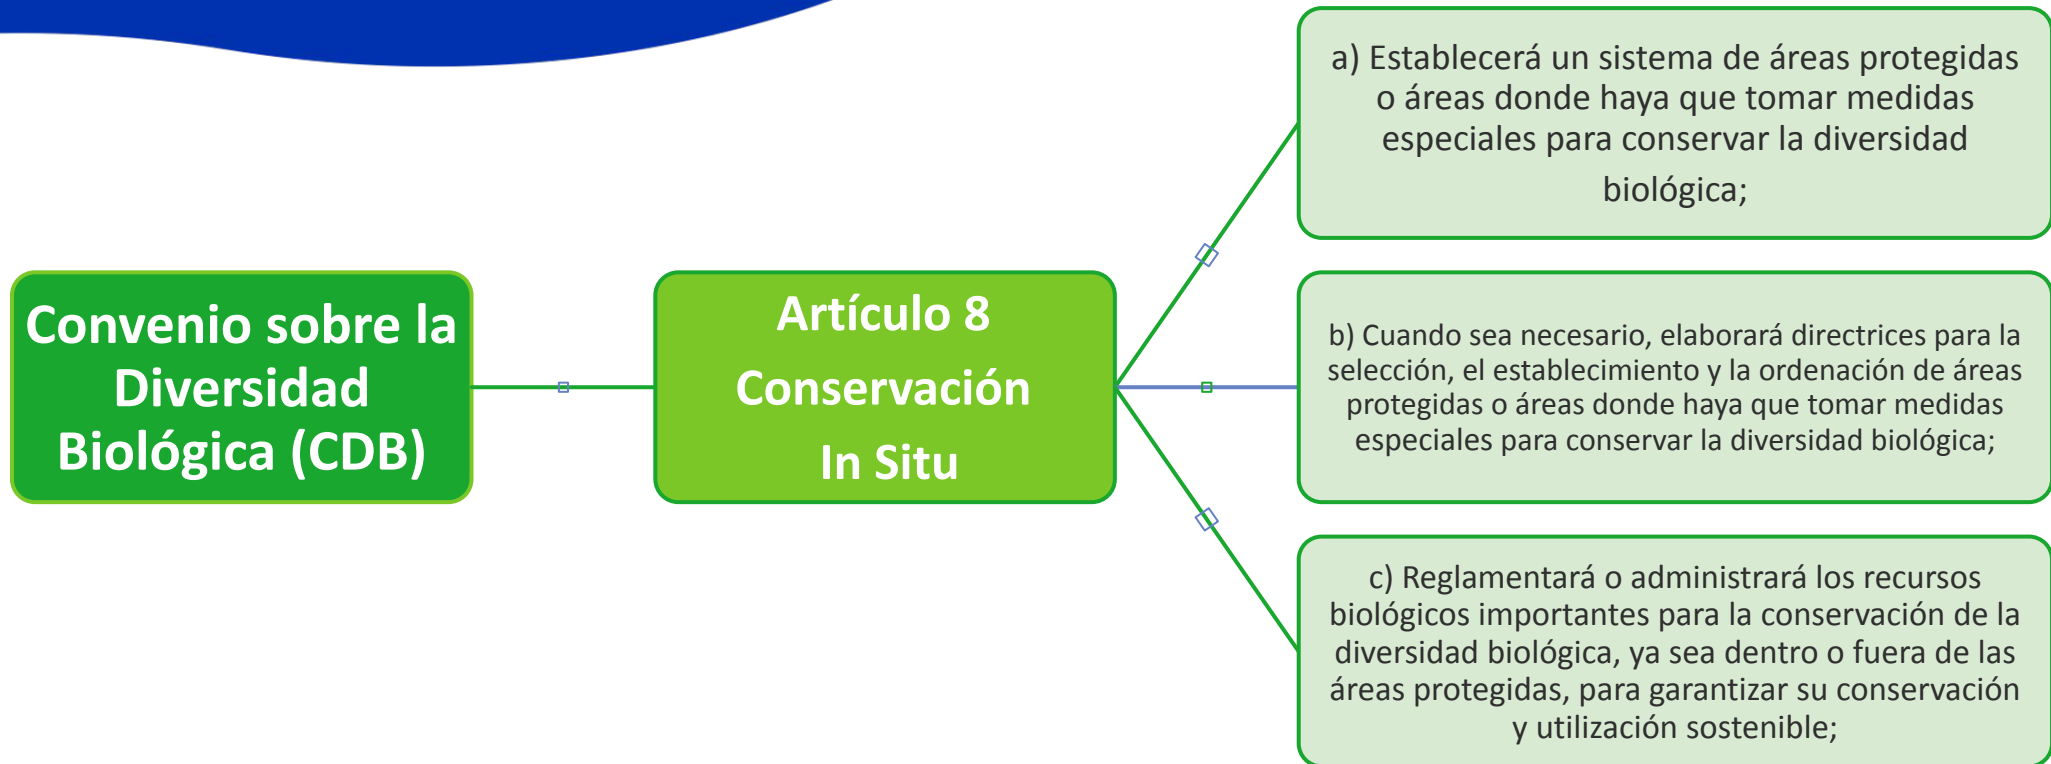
Convenio sobre la Diversidad Biológica (CDB)

Artículo 8
Conservación
In Situ

a) Establecerá un sistema de áreas protegidas o áreas donde haya que tomar medidas especiales para conservar la diversidad biológica;

b) Cuando sea necesario, elaborará directrices para la selección, el establecimiento y la ordenación de áreas protegidas o áreas donde haya que tomar medidas especiales para conservar la diversidad biológica;

c) Reglamentará o administrará los recursos biológicos importantes para la conservación de la diversidad biológica, ya sea dentro o fuera de las áreas protegidas, para garantizar su conservación y utilización sostenible;